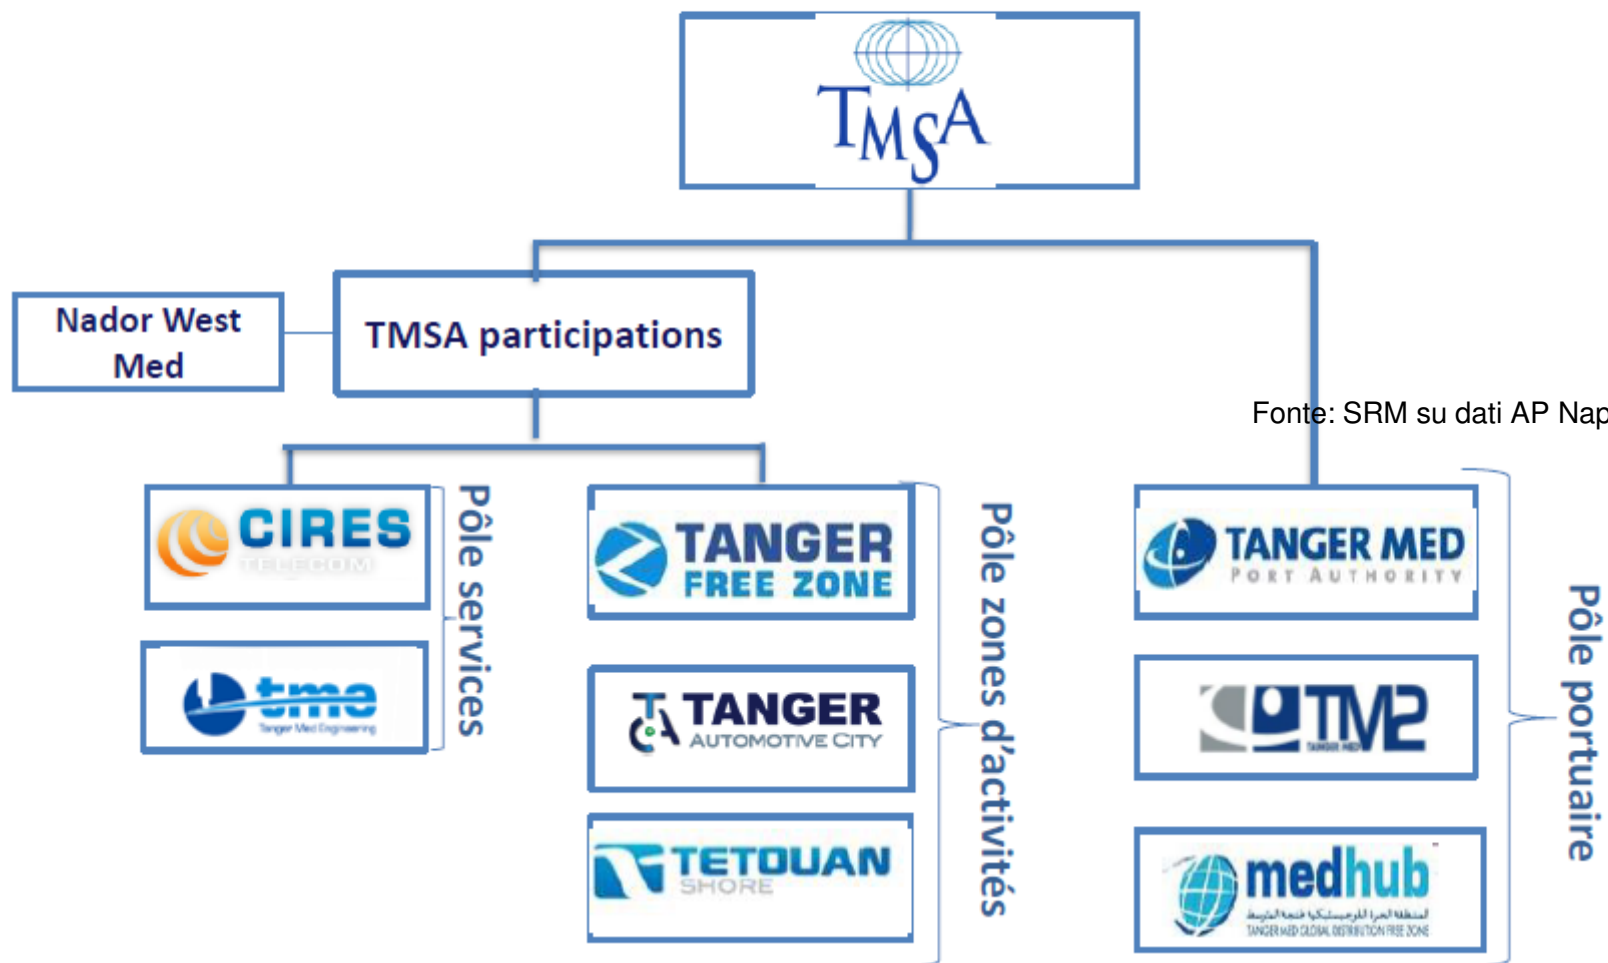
TMSA

Nador West Med

TMSA participations

Fonte: SRM su dati AP Nap

CIRES TELECOM

tme Tanger Med Engineering

Pôle services

TANGER FREE ZONE

TANGER AUTOMOTIVE CITY

TETOUAN SHORE

Pôle zones d'activités

TANGER MED PORT AUTHORITY

TM2 TANGER MED

medhub
المنطقة الحرة اللوجيستيكية طنجة المتوسط
TANGER MED GLOBAL DISTRIBUTION FREE ZONE

Pôle portuaire